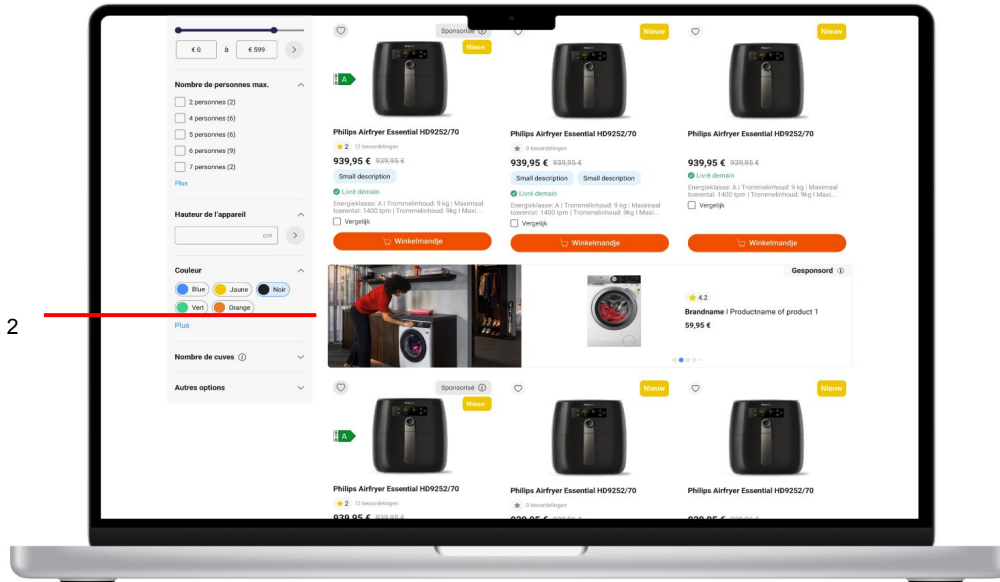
€ 0 à € 599

Nombre de personnes max.
2 personnes (2)
4 personnes (6)
5 personnes (6)
6 personnes (9)
7 personnes (2)
Plus

Hauteur de l'appareil
cm

Couleur
Blue
Jaune
Noir
Vert
Orange
Plus

Nombre de cuves

Autres options

2

Sponsorisé
Nieuw
A
Philips Airfryer Essential HD9252/70
2 12 beoordelingen
939,95 € 939,95 €
Small description
Livré demain
Energieklasse: A | Trommelinhoud: 9 kg | Maximaal toerental: 1400 tpm | Trommelinhoud: 9kg | Maxi...
Vergelijk
Winkelmandje

Nieuw
Philips Airfryer Essential HD9252/70
0 beoordelingen
939,95 € 939,95 €
Small description Small description
Livré demain
Energieklasse: A | Trommelinhoud: 9 kg | Maximaal toerental: 1400 tpm | Trommelinhoud: 9kg | Maxi...
Vergelijk
Winkelmandje

Nieuw
Philips Airfryer Essential HD9252/70
939,95 € 939,95 €
Livré demain
Energieklasse: A | Trommelinhoud: 9 kg | Maximaal toerental: 1400 tpm | Trommelinhoud: 9kg | Maxi...
Vergelijk
Winkelmandje

Gesponsord
4.2
Brandname I Productname of product 1
59,95 €

Sponsorisé
Nieuw
A
Philips Airfryer Essential HD9252/70
2 12 beoordelingen
939,95 € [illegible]

Nieuw
Philips Airfryer Essential HD9252/70
0 beoordelingen
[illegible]

Nieuw
Philips Airfryer Essential HD9252/70
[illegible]